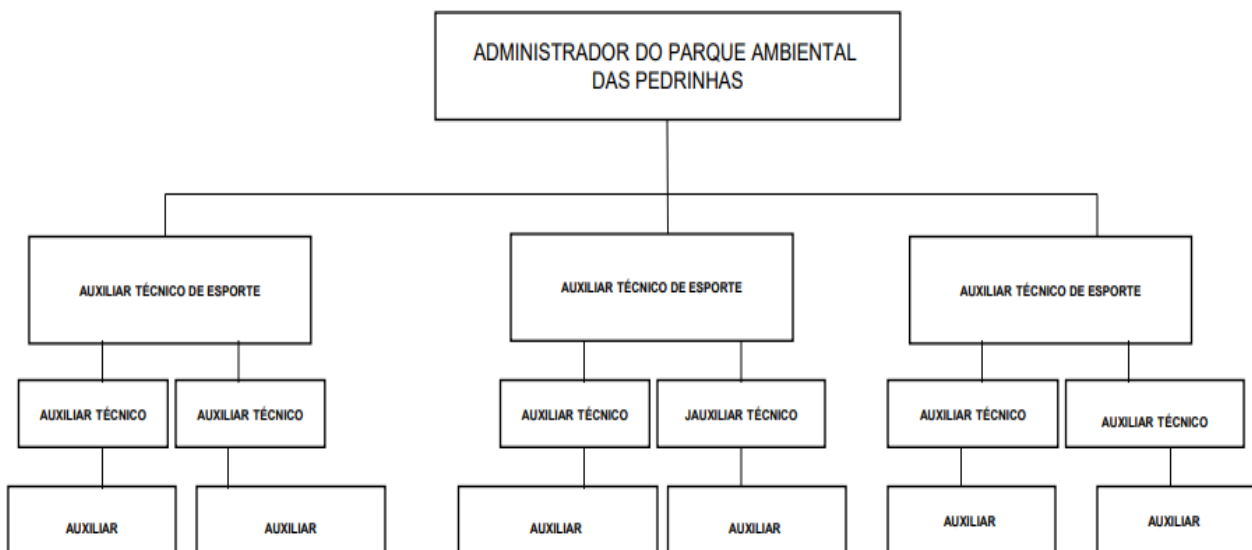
ADMINISTRADOR DO PARQUE AMBIENTAL DAS PEDRINHAS

AUXILIAR TÉCNICO DE ESPORTE

AUXILIAR TÉCNICO DE ESPORTE

AUXILIAR TÉCNICO DE ESPORTE

AUXILIAR TÉCNICO

AUXILIAR TÉCNICO

AUXILIAR TÉCNICO

JAUXILIAR TÉCNICO

AUXILIAR TÉCNICO

AUXILIAR TÉCNICO

AUXILIAR

AUXILIAR

AUXILIAR

AUXILIAR

AUXILIAR

AUXILIAR